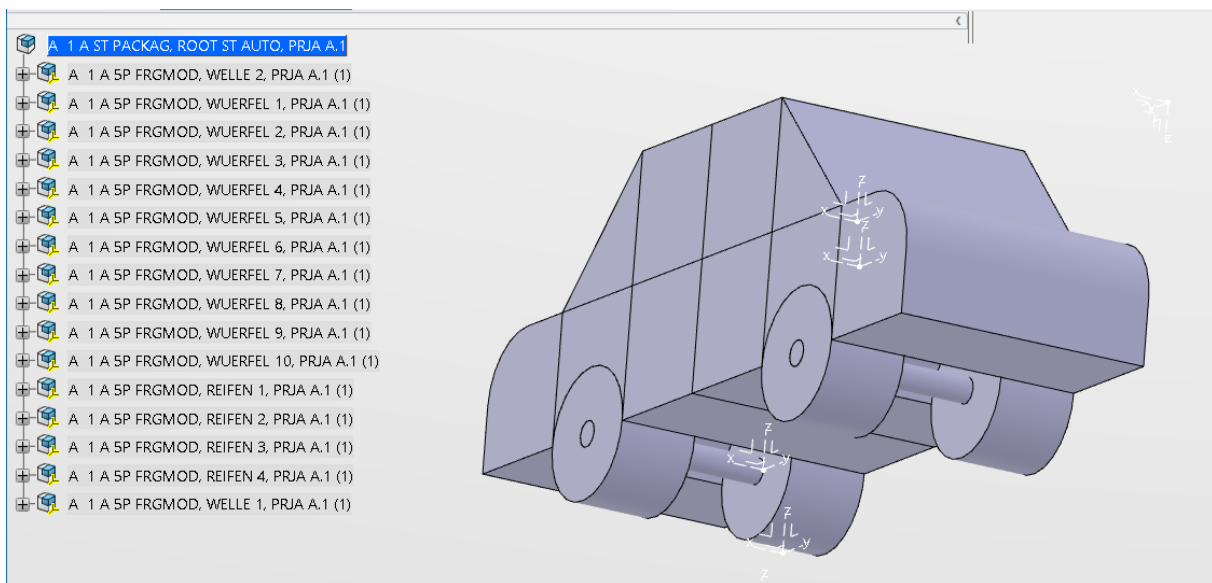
A 1 A ST PACKAG, ROOT ST AUTO, PRJA A.1
A 1 A 5P FRGMOD, WELLE 2, PRJA A.1 (1)
A 1 A 5P FRGMOD, WUERFEL 1, PRJA A.1 (1)
A 1 A 5P FRGMOD, WUERFEL 2, PRJA A.1 (1)
A 1 A 5P FRGMOD, WUERFEL 3, PRJA A.1 (1)
A 1 A 5P FRGMOD, WUERFEL 4, PRJA A.1 (1)
A 1 A 5P FRGMOD, WUERFEL 5, PRJA A.1 (1)
A 1 A 5P FRGMOD, WUERFEL 6, PRJA A.1 (1)
A 1 A 5P FRGMOD, WUERFEL 7, PRJA A.1 (1)
A 1 A 5P FRGMOD, WUERFEL 8, PRJA A.1 (1)
A 1 A 5P FRGMOD, WUERFEL 9, PRJA A.1 (1)
A 1 A 5P FRGMOD, WUERFEL 10, PRJA A.1 (1)
A 1 A 5P FRGMOD, REIFEN 1, PRJA A.1 (1)
A 1 A 5P FRGMOD, REIFEN 2, PRJA A.1 (1)
A 1 A 5P FRGMOD, REIFEN 3, PRJA A.1 (1)
A 1 A 5P FRGMOD, REIFEN 4, PRJA A.1 (1)
A 1 A 5P FRGMOD, WELLE 1, PRJA A.1 (1)

z
x y
z
x y
z
x y
z
x y
z